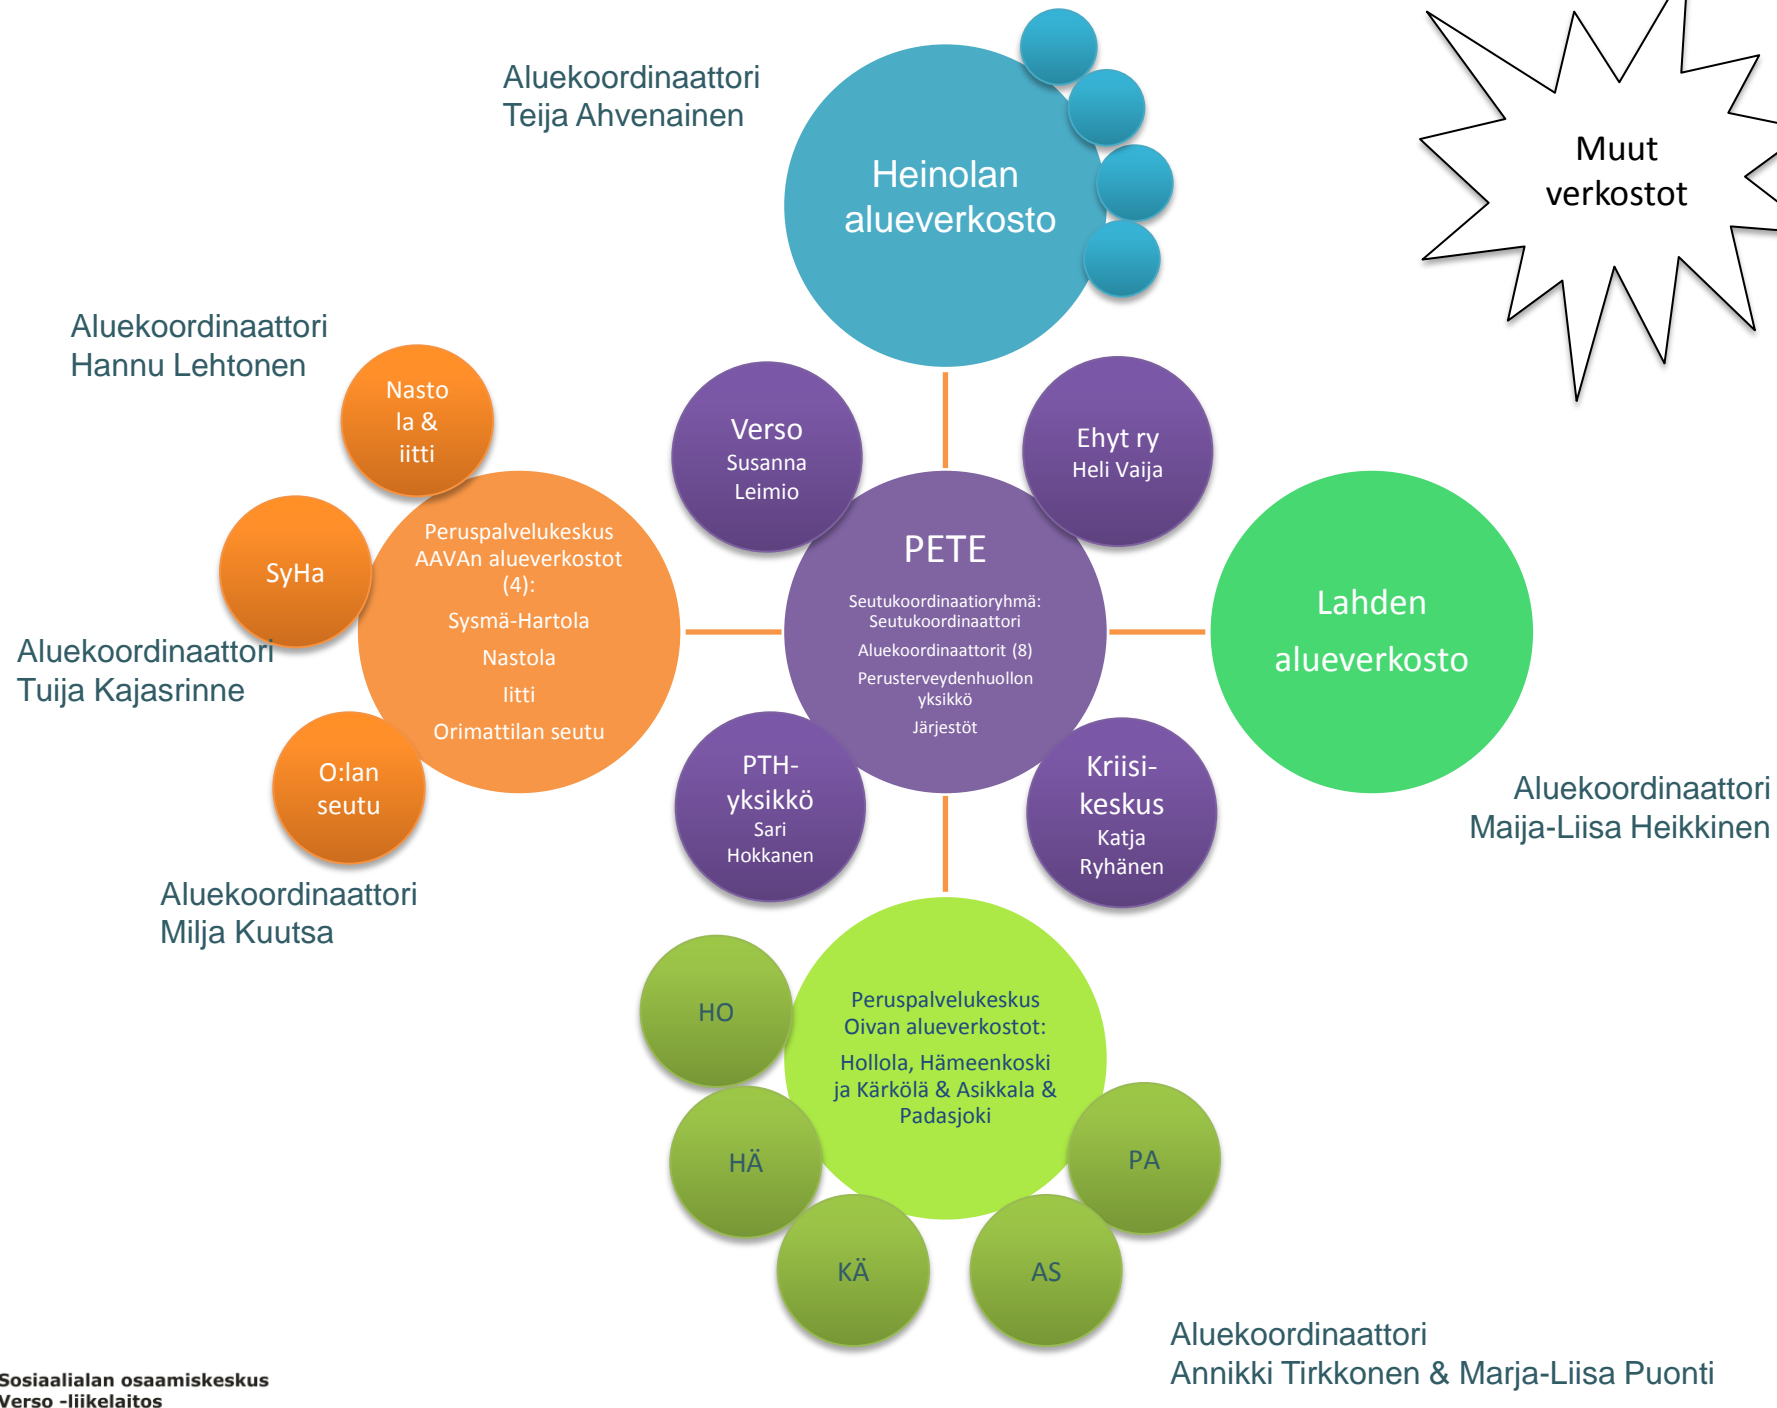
Aluekoordinaattori
Teija Ahvenainen

Heinolan alueverkosto

Muut verkostot

Aluekoordinaattori
Hannu Lehtonen

Nastola & iitti

Verso
Susanna Leimio

Ehyt ry
Heli Vaija

SyHa

Peruspalvelukeskus AAVAn alueverkostot (4):
Sysmä-Hartola
Nastola
Iitti
Orimattilan seutu

PETE
Seutukoordinaatioryhmä:
Seutukoordinaattori
Aluekoordinaattorit (8)
Perusterveydenhuollon yksikkö
Järjestöt

Lahden alueverkosto

Aluekoordinaattori
Tuija Kajasrinne

O:lan seutu

PTH-yksikkö
Sari Hokkanen

Kriisi-keskus
Katja Ryhänen

Aluekoordinaattori
Maija-Liisa Heikkinen

Aluekoordinaattori
Milja Kuutsa

HO

Peruspalvelukeskus Oivan alueverkostot:
Hollola, Hämeenkoski ja Kärkölä & Asikkala & Padasjoki

HÄ

PA

KÄ

AS

Aluekoordinaattori
Annikki Tirkkonen & Marja-Liisa Puonti

Sosiaalialan osaamiskeskus
Verso -liikelaitos